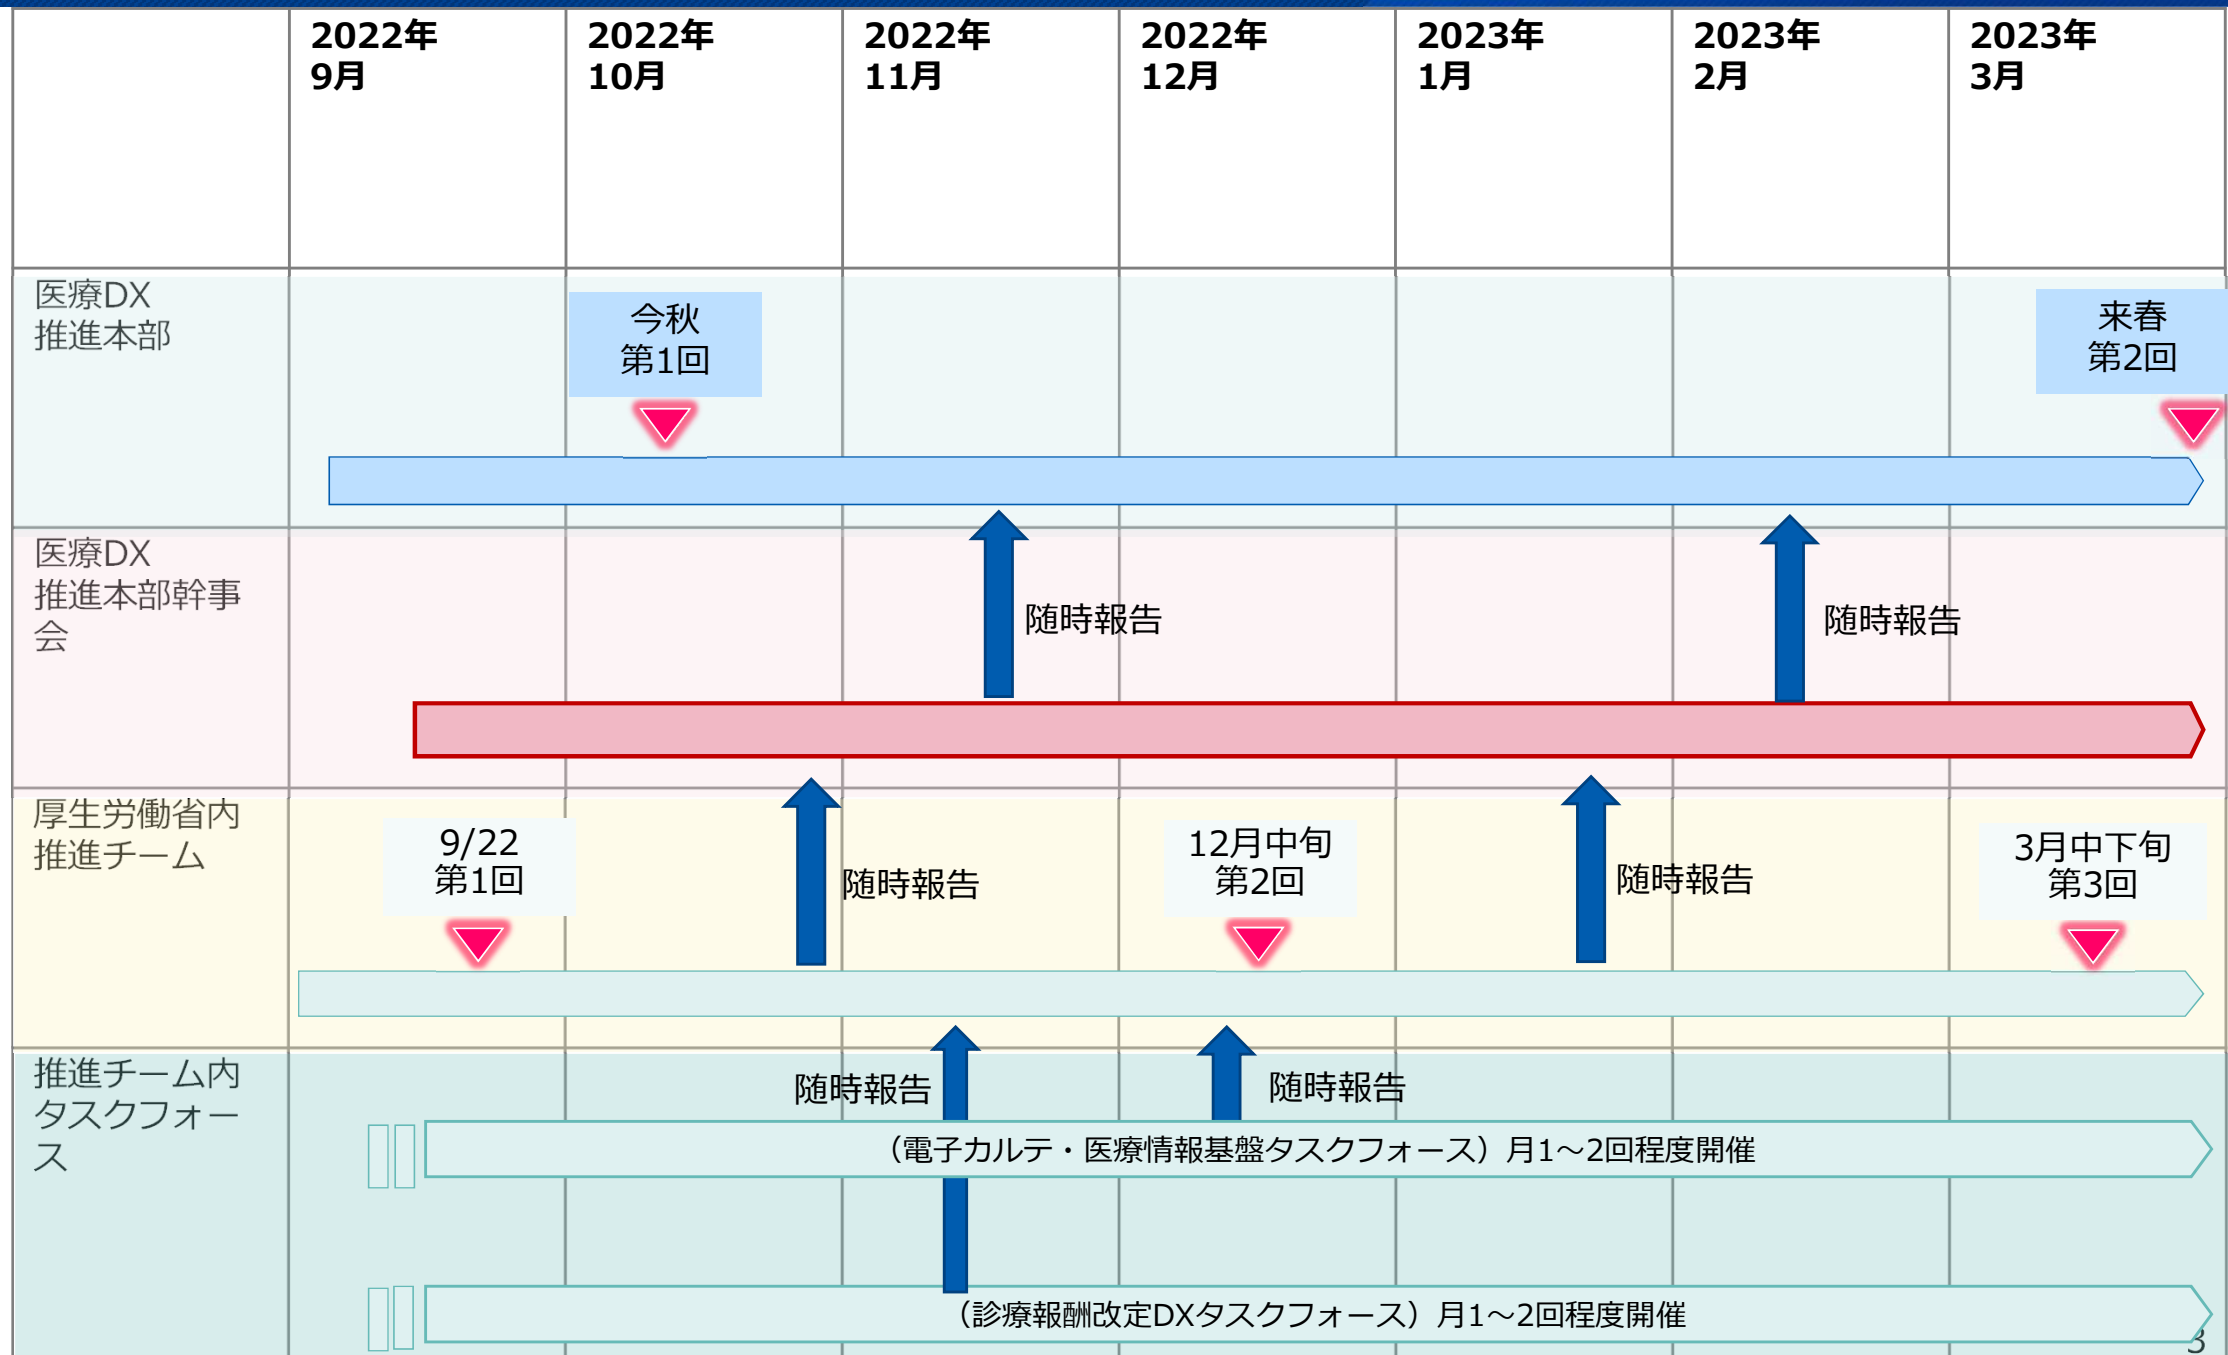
| | 2022年 9月 | 2022年 10月 | 2022年 11月 | 2022年 12月 | 2023年 1月 | 2023年 2月 | 2023年 3月 |
|---|---|---|---|---|---|---|---|
| 医療DX推進本部 | | 今秋 第1回 | | | | | 来春 第2回 |
| 医療DX推進本部幹事会 | | | 随時報告 | | | 随時報告 | |
| 厚生労働省内推進チーム | 9/22 第1回 | 随時報告 | | 12月中旬 第2回 | 随時報告 | | 3月中下旬 第3回 |
| 推進チーム内タスクフォース | | 随時報告 | | 随時報告 | | | |

（電子カルテ・医療情報基盤タスクフォース）月1～2回程度開催

（診療報酬改定DXタスクフォース）月1～2回程度開催

3